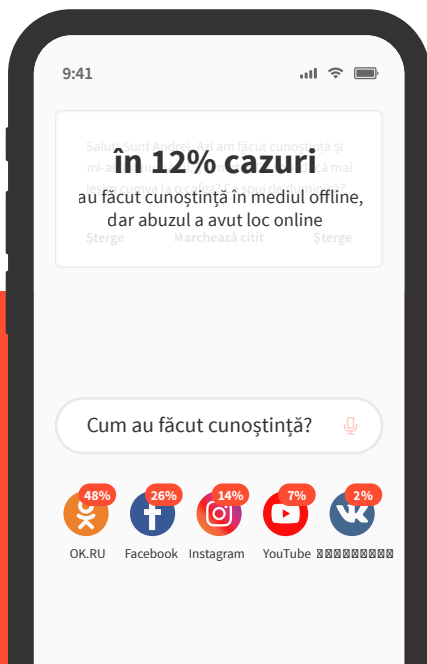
9:41

Salut! Sunt Andrei. Azi am făcut cunoștință și mi-a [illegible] mai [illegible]

Șterge Marchează citit Șterge

în 12% cazuri
au făcut cunoștință în mediul offline, dar abuzul a avut loc online

Cum au făcut cunoștință?

48%
OK.RU
26%
Facebook
14%
Instagram
7%
YouTube
2%
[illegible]